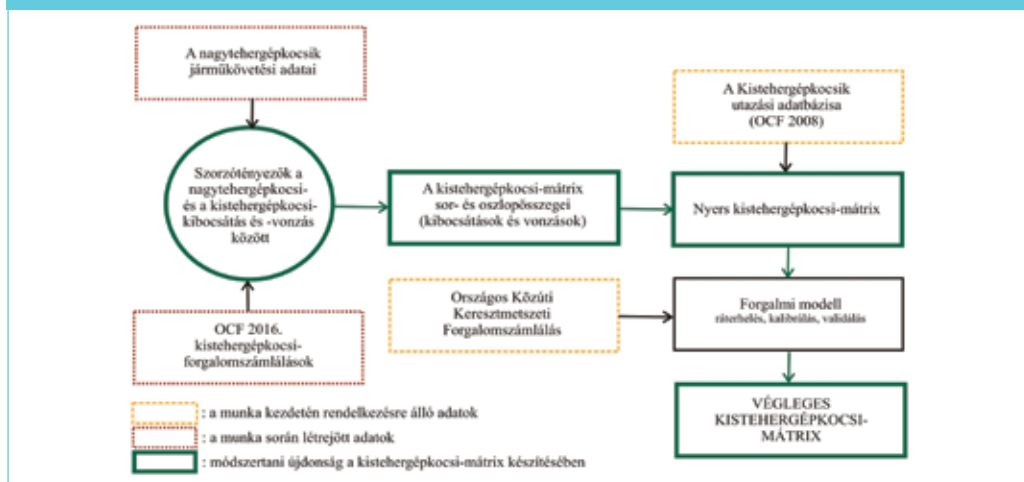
A nagytehergépkocsik járműkövetési adatai

Szorzótényezők a nagytehergépkocsi- és a kistehergépkocsi- kibocsátás és -vonzás között

OCF 2016. kistehergépkocsi- forgalomszámlálások

A kistehergépkocsi-mátrix sor- és oszlopösszegei (kibocsátások és vonzások)

A Kistehergépkocsik utazási adatbázisa (OCF 2008)

Nyers kistehergépkocsi-mátrix

Országos Közúti Keresztmetszeti Forgalomszámlálás

Forgalmi modell
ráterhelés, kalibrálás, validálás

VÉGLEGES KISTEHERGÉPKOCSI-MÁTRIX

: a munka kezdetén rendelkezésre álló adatok
: a munka során létrejött adatok
: módszertani újdonság a kistehergépkocsi-mátrix készítésében